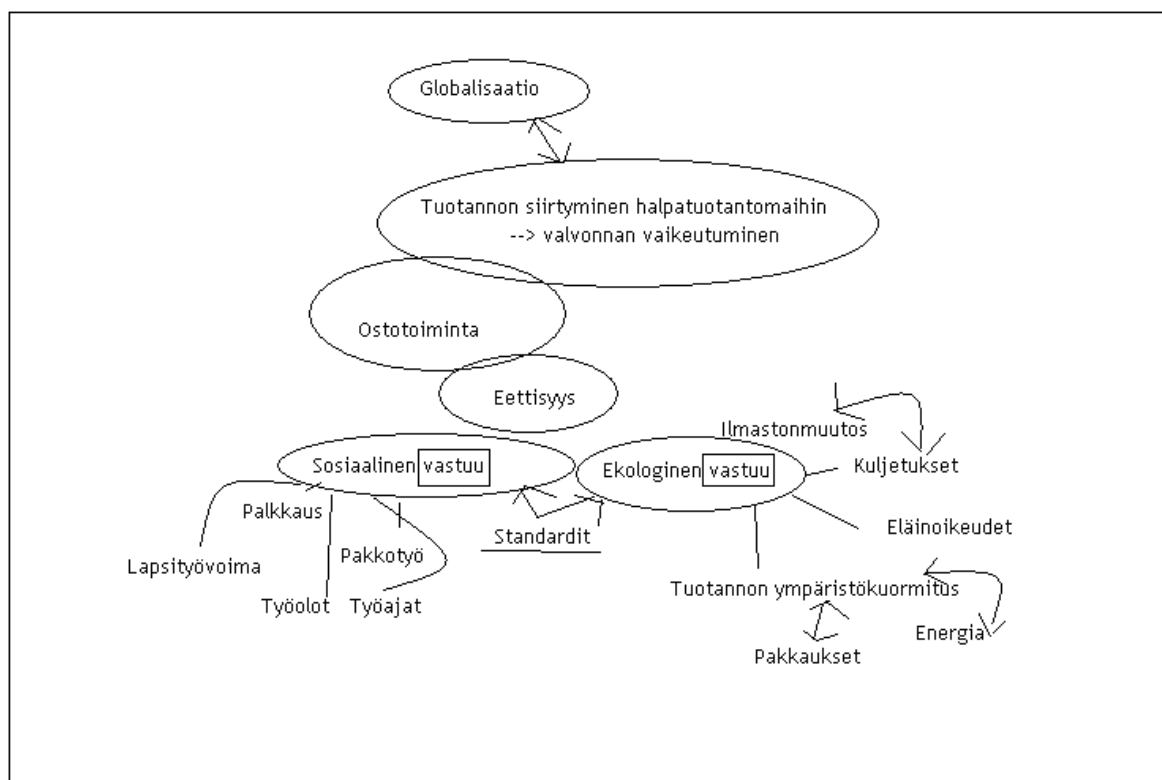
Globalisaatio

Tuotannon siirtyminen halpatuotantomaihin
--> valvonnan vaikeutuminen

Ostotoiminta

Eettisyys

Ilmastonmuutos

Kuljetukset

Sosiaalinen vastuu

Ekologinen vastuu

Palkkaus

Standardit

Eläinoikeudet

Pakkotyö

Lapsityövoima

Työolot

Työajat

Tuotannon ympäristökuormitus

Energia

Pakkaukset